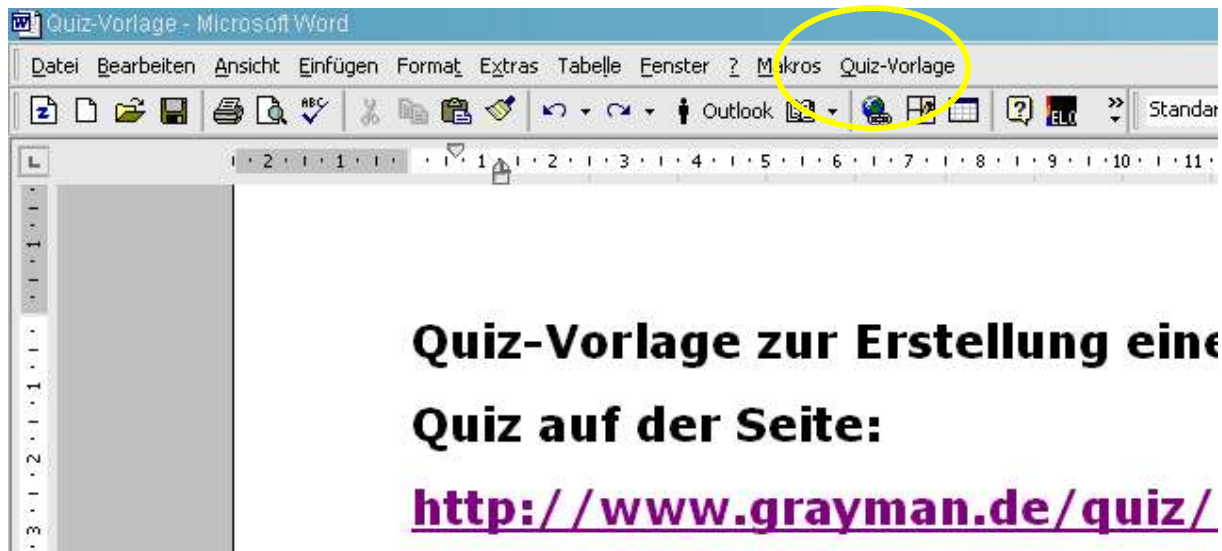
Quiz-Vorlage - Microsoft Word

Datei Bearbeiten Ansicht Einfügen Format Extras Tabelle Fenster ? Makros Quiz-Vorlage

Outlook Standar

2 1 1 2 3 4 5 6 7 8 9 10 11

1 1 2 3

Quiz-Vorlage zur Erstellung eine

Quiz auf der Seite:

http://www.grayman.de/quiz/